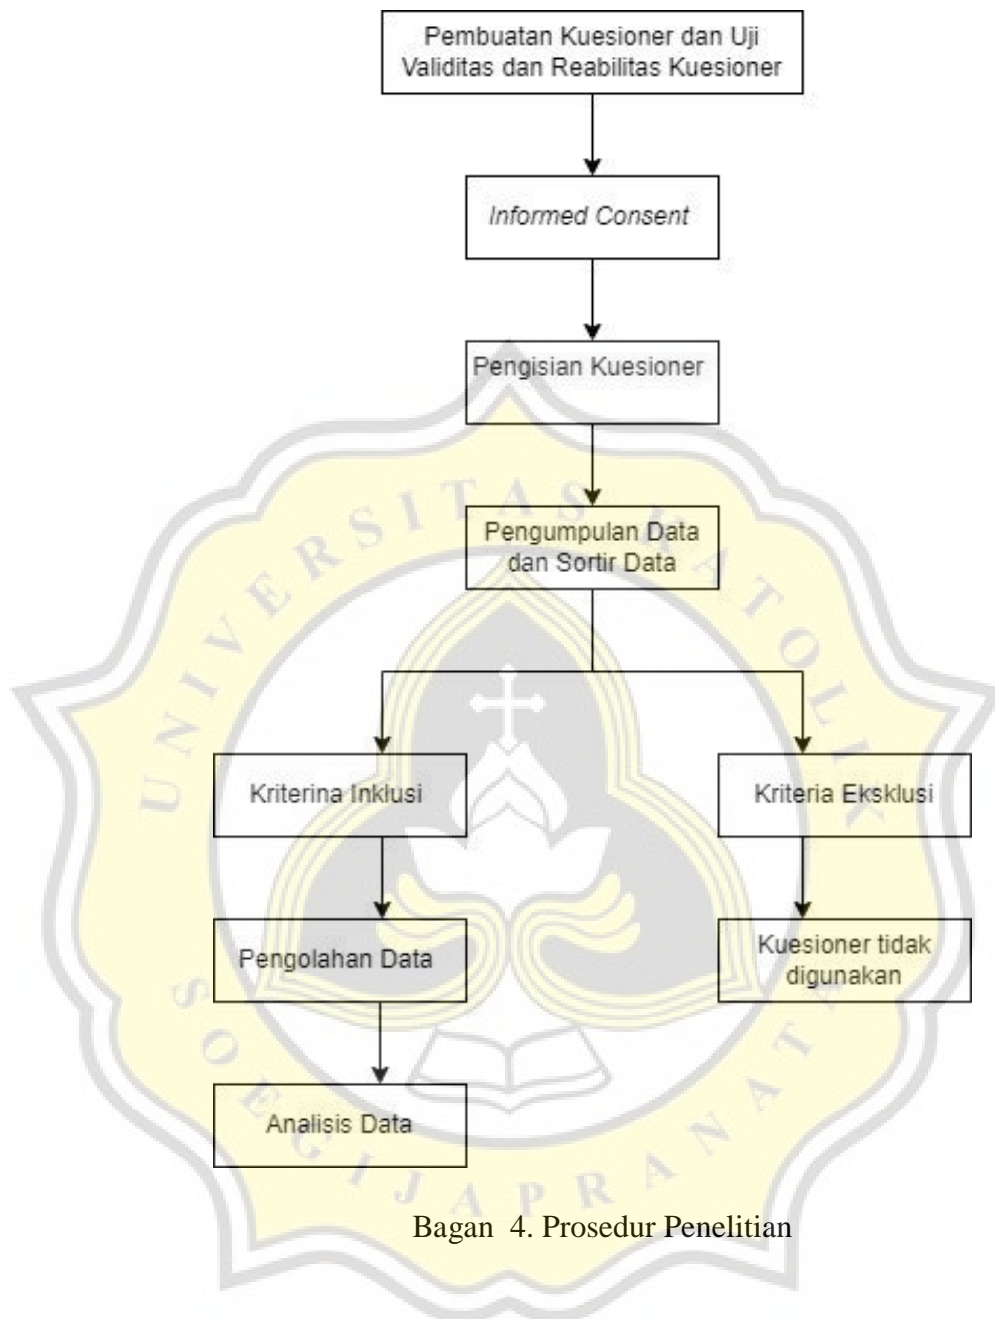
Pembuatan Kuesioner dan Uji Validitas dan Reabilitas Kuesioner

*Informed Consent*

Pengisian Kuesioner

Pengumpulan Data dan Sortir Data

Kriterina Inklusi

Kriteria Eksklusi

Pengolahan Data

Kuesioner tidak digunakan

Analisis Data

Bagan 4. Prosedur Penelitian

UNIVERSITAS KATOLIK SOEGIJAPRANATA